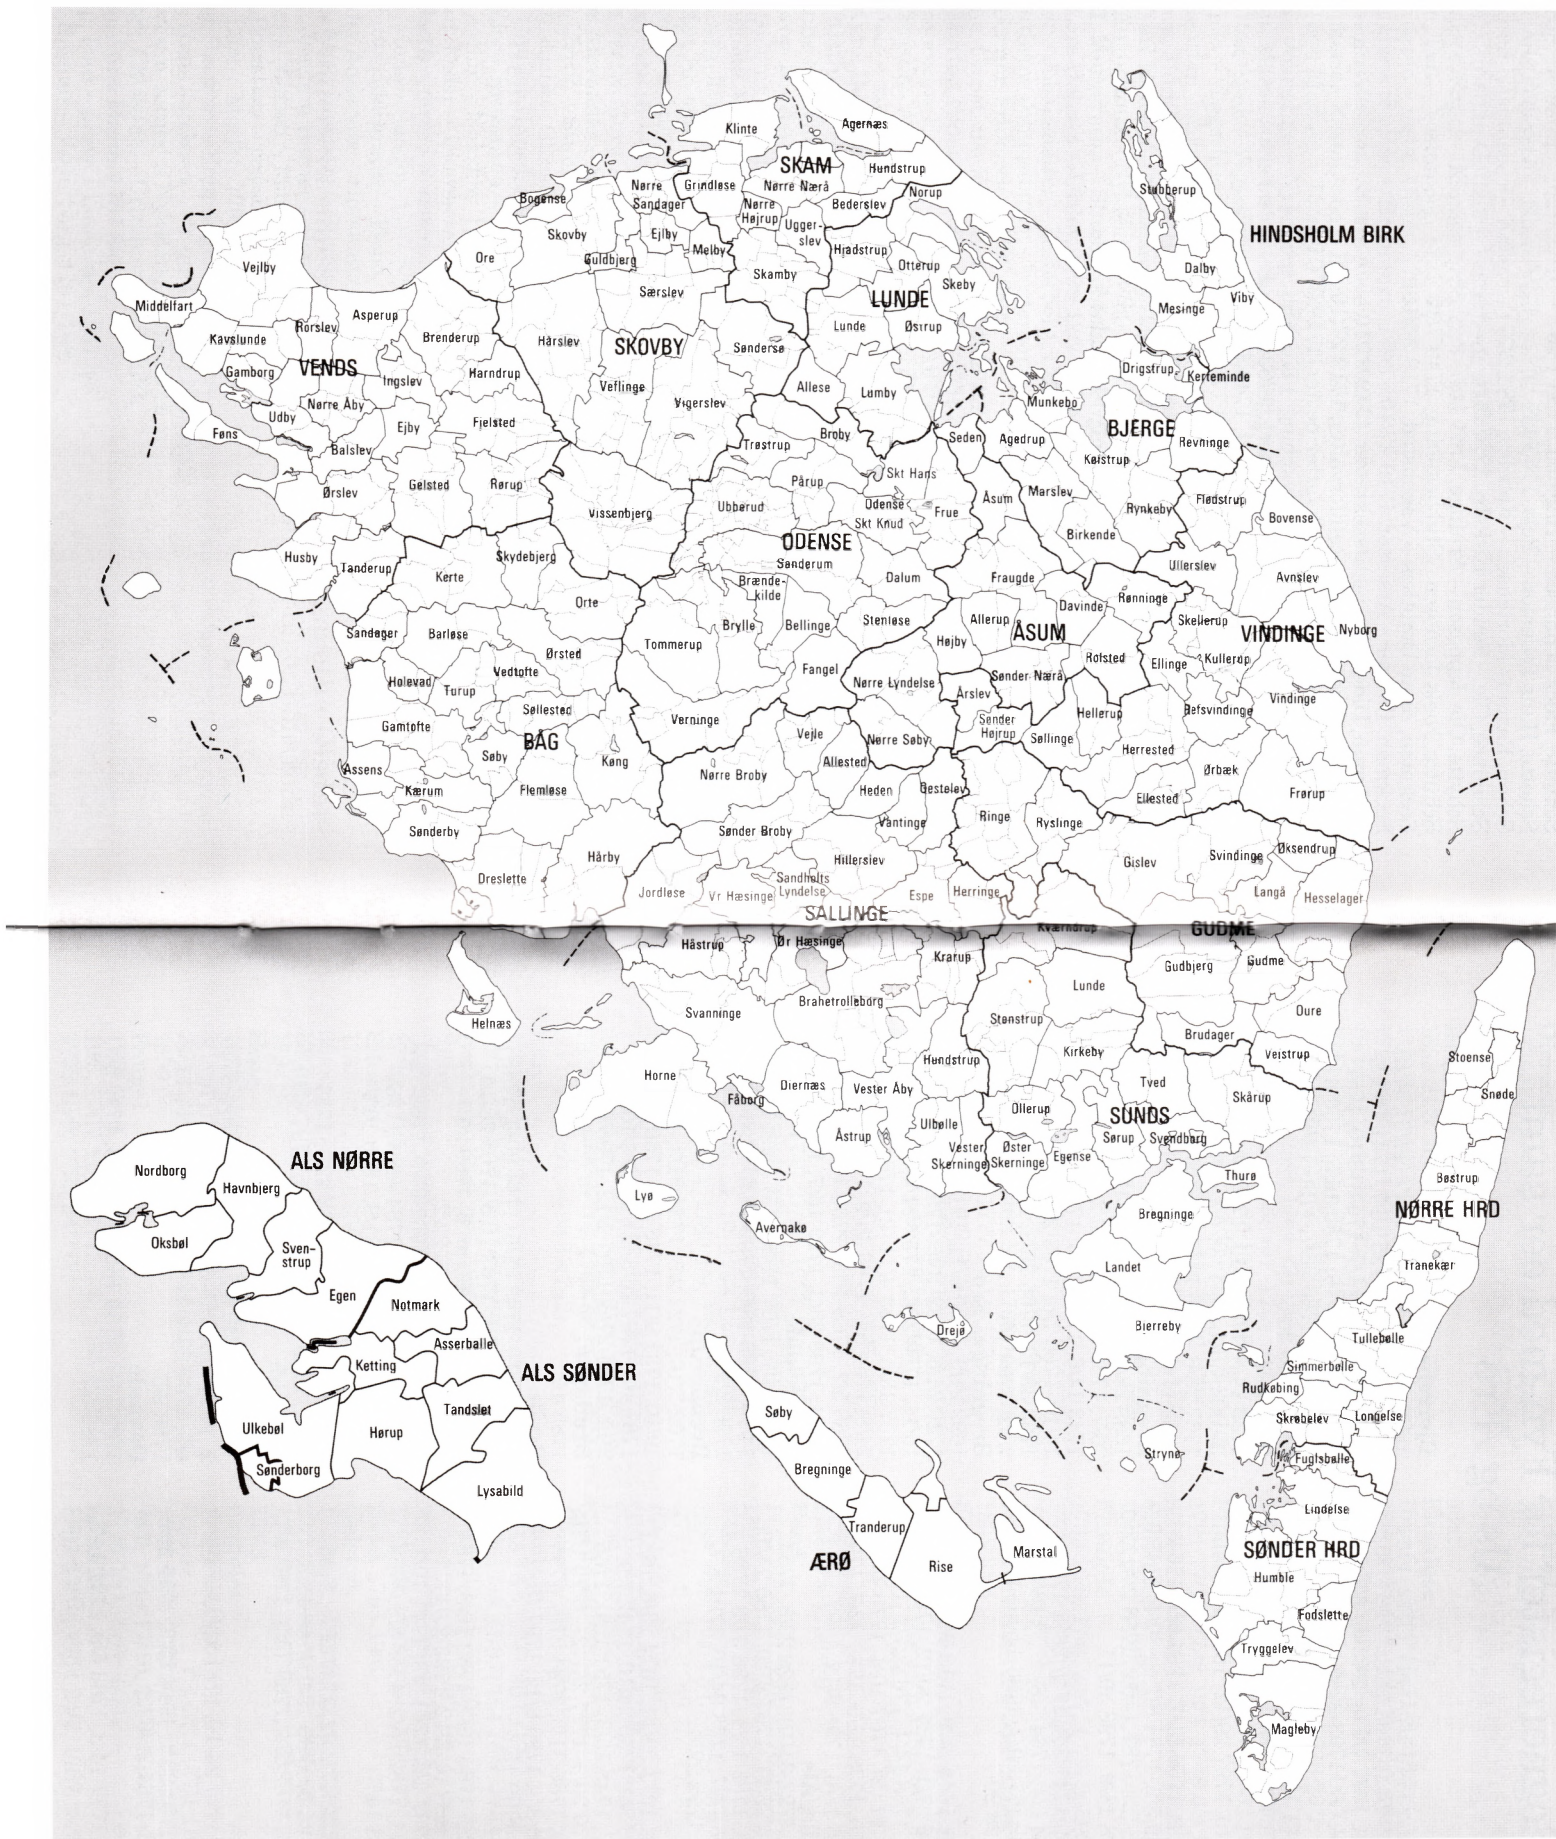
Klinte
Agernæs
SKAM
Hindstrup
Nørre Sandager
Grindløse
Nørre Nærå
Bogense
Nørre Højrup
Bederslev
Norup
Stubberup
Ugger-slev
Skovby
Ejlby
HINDSHOLM BIRK
Vejlby
Ore
Guldbjerg
Melby
Hjadstrup
Otterup
Dalby
Skamby
Skeby
Middelfart
Særslev
LUNDE
Viby
Mesinge
Asperup
Rorslev
Brenderup
Hårslev
Søndersø
Lunde
Østrup
Kavslunde
SKOVBY
Drigstrup
Kerteminde
Gamborg
VENDS
Harndrup
Ingslev
Veflinge
Allese
Lumby
Nørre Åby
Munkebo
Udby
Vigerslev
Ejby
Fjelsted
Fens
Broby
Seden
Agedrup
BJERGE
Balslev
Revninge
Trøstrup
Kølstrup
Skt Hans
Pårup
Gelsted
Rørup
Ørslev
Odense
Marslev
Fledstrup
Ubberud
Åsum
Vissenbjerg
Skt Knud
Frue
Rynkeby
Bovense
ODENSE
Birkende
Husby
Skydebjerg
Sønderum
Ullerslev
Tanderup
Avnslev
Kerte
Brænde-kilde
Dalum
Fraugde
Davinde
Rønninge
Orte
Sandager
Brylle
Bellinge
Stenløse
Allerup
ÅSUM
Skellerup
VINDINGE
Nyborg
Barløse
Tommerup
Højby
Rolsted
Ellinge
Kullerup
Vedtofte
Ørsted
Fangel
Holevad
Nørre Lyndelse
Sønder Nærå
Turup
Vindinge
Årslev
Refsvindinge
Søllested
Gamtofte
Verninge
Vejle
Nørre Søby
Sønder Højrup
Hellerup
Søby
BÅG
Søllinge
Assens
Kerum
Kong
Allested
Herrested
Flemløse
Nørre Broby
Ørbæk
Heden
Gestelev
Ellested
Frørup
Sønderby
Vantinge
Ringe
Ryslinge
Sønder Broby
Håstrup
Hillerslev
Gislev
Svindinge
Øksendrup
Dreslette
Sandholts Lyndelse
Jordløse
Vr Hæsinge
Espe
Herringe
Langå
Hesselager
SALLINGE
Kværndrup
GUDME
Håstrup
Ør Hæsinge
Krarup
Gudbjerg
Gudme
Lunde
Helnæs
Brahetrolleborg
Svanninge
Oure
Stenstrup
Brudager
Kirkeby
Vestrup
Stoense
Horne
Hundstrup
Tved
Skårup
Snøde
Diernæs
Vester Åby
Fåborg
Ollerup
SUNDS
Ulbølle
Åstrup
Sørup
Svendborg
Vester Skerninge
Øster Skerninge
Egense
ALS NØRRE
Nordborg
Havnbjerg
Thurø
Bøstrup
Lyø
Bregninge
NØRRE HRD
Svenstrup
Oksbøl
Avernakø
Tranekær
Landet
Egen
Notmark
Tullebølle
Bjerreby
Drejø
Asserballe
Ketting
ALS SØNDER
Simmerbølle
Rudkøbing
Søby
Skrøbelev
Longelse
Tandslet
Hørup
Ulkebøl
Strynø
Fuglsbølle
Sønderborg
Bregninge
Lindelse
Lysabild
Tranderup
Marstal
SØNDER HRD
Rise
ÆRØ
Humble
Fodslette
Tryggelev
Magleby